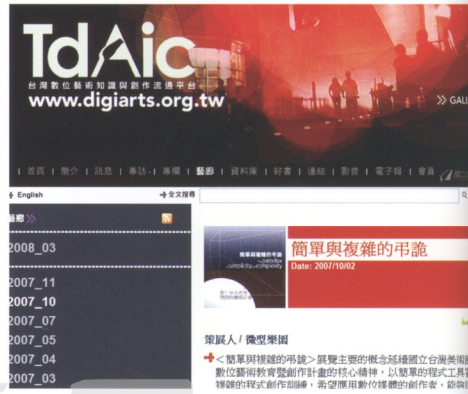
TdAic
台灣數位藝術知識與創作流通平台
www.digiarts.org.tw

» GALL

| 首頁 | 簡介 | 訊息 | 專訪 | 專欄 | 藝修 | 資料庫 | 好書 | 連結 | 影音 | 電子報 | 會員

English

全文搜尋

藝廊 »

2008_03

2007_11
2007_10
2007_07
2007_05
2007_04
2007_03

簡單與複雜的弔詭
Date: 2007/10/02

簡單與複雜的弔詭
paradox
simplicity complexity

策展人 / 微型樂園

<簡單與複雜的弔詭>展覽主要的概念延續國立台灣美術館數位藝術教育暨創作計畫的核心精神，以簡單的程式工具複雜的程式創作訓練，希望讓應用數位媒體的創作者，能夠